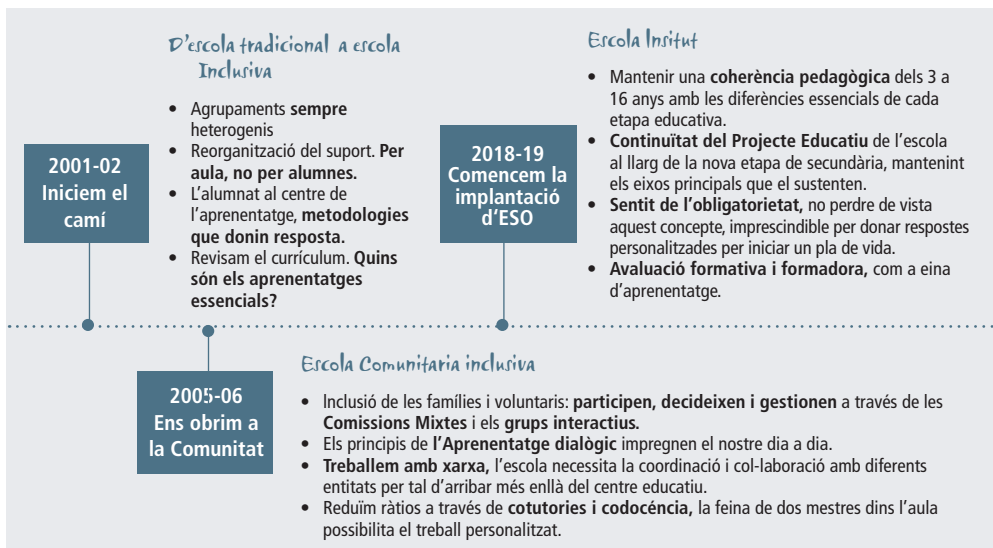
D'escola tradicional a escola Inclusiva

- Agrupaments **sempre** heterogenis
- Reorganització del suport. **Per aula, no per alumnes.**
- L'alumnat al centre de l'aprenentatge, **metodologies que donin resposta.**
- Revisam el currículum. **Quins són els aprenentatges essencials?**

**2001-02 Iniciem el camí**

**2018-19 Comencem la implantació d'ESO**

Escola Insitut

- Mantenir una **coherència pedagògica** dels 3 a 16 anys amb les diferències essencials de cada etapa educativa.
- **Continuïtat del Projecte Educatiu** de l'escola al llarg de la nova etapa de secundària, mantenint els eixos principals que el sustenten.
- **Sentit de l'obligatorietat,** no perdre de vista aquest concepte, imprescindible per donar respostes personalitzades per iniciar un pla de vida.
- **Avaluació formativa i formadora,** com a eina d'aprenentatge.

**2005-06 Ens obrim a la Comunitat**

Escola Comunitaria inclusiva

- Inclusió de les famílies i voluntaris: **participen, decideixen i gestionen** a través de les **Comissions Mixtes** i els **grups interactius.**
- Els principis de **l'Aprentatge dialògic** impregnen el nostre dia a dia.
- **Treballem amb xarxa,** l'escola necessita la coordinació i col-laboració amb diferents entitats per tal d'arribar més enllà del centre educatiu.
- Reduïm ràtios a través de **cotutories i codocència,** la feina de dos mestres dins l'aula possibilita el treball personalitzat.